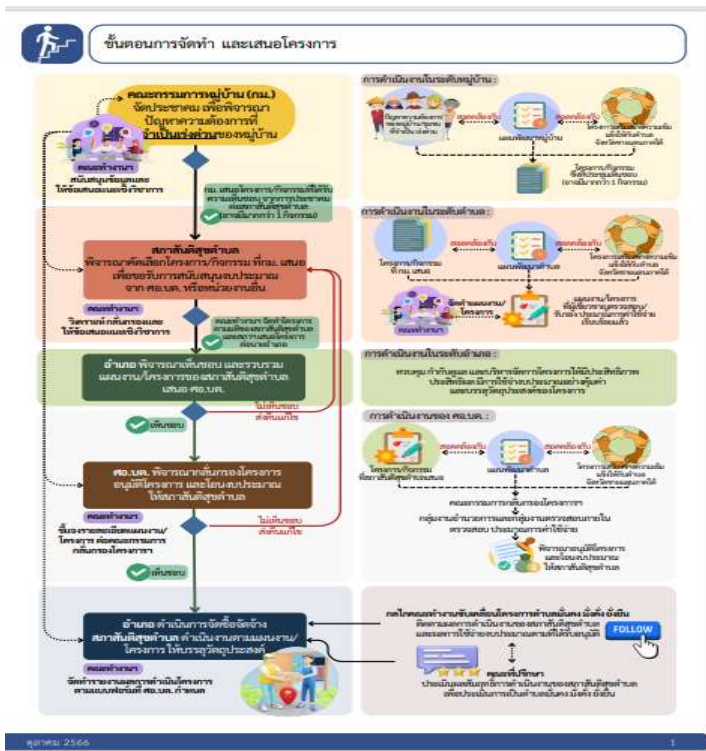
ขั้นตอนการจัดทำ และเสนอโครงการ

คณะกรรมการหมู่บ้าน (กม.) จัดประชาคม เพื่อพิจารณาปัญหาความต้องการที่จำเป็นเร่งด่วนของหมู่บ้าน

คณะทำงาน สนับสนุนข้อมูลและให้ข้อเสนอแนะเชิงวิชาการ

กม. เสนอโครงการ/กิจกรรมที่ได้รับความเห็นชอบจากที่ประชาคม ต่อสภาสันติสุขตำบล (อย่างน้อยหมู่บ้านละ 1 กิจกรรม)

สภาสันติสุขตำบล พิจารณาคัดเลือกโครงการ/กิจกรรม ที่กม. เสนอ เพื่อขอรับการสนับสนุนงบประมาณ จาก ศอ.บต. หรือหน่วยงานอื่น

คณะทำงาน วิเคราะห์กลั่นกรองและให้ข้อเสนอแนะเชิงวิชาการ

คณะทำงานฯ จัดทำโครงการตามมติของสภาสันติสุขตำบล และเสนอนายอำเภอ

อำเภอ พิจารณาเห็นชอบ และรวบรวมแผนงาน/โครงการของสภาสันติสุขตำบล เสนอ ศอ.บต.

ไม่เห็นชอบ ส่งคืนแก้ไข

เห็นชอบ

ศอ.บต. พิจารณากลั่นกรองโครงการ อนุมัติโครงการ และโอนงบประมาณให้สภาสันติสุขตำบล

คณะทำงาน ชี้แจงรายละเอียดแผนงาน/โครงการ ต่อคณะกรรมการกลั่นกรองโครงการ

ไม่เห็นชอบ ส่งคืนแก้ไข

เห็นชอบ

อำเภอ ดำเนินการจัดซื้อจัดจ้าง สภาสันติสุขตำบล ดำเนินงานตามแผนงาน/โครงการ ให้บรรลุวัตถุประสงค์

คณะทำงาน จัดทำรายงานผลการดำเนินโครงการตามแบบฟอร์มที่ ศอ.บต. กำหนด

การดำเนินงานในระดับหมู่บ้าน :
ปัญหาความต้องการของหมู่บ้านชุมชนที่จำเป็นเร่งด่วน
สอดคล้องกับ
แผนพัฒนาหมู่บ้าน
สอดคล้องกับ
โครงการที่สร้างความมั่นคงยั่งยืนในตำบล อัตลักษณ์ของชุมชน
โครงการ/กิจกรรม ที่ได้รับความเห็นชอบ (อย่างน้อยหมู่บ้านละ 1 กิจกรรม)

การดำเนินงานในระดับตำบล :
โครงการ/กิจกรรม ที่ กม. เสนอ
สอดคล้องกับ
แผนพัฒนาตำบล
สอดคล้องกับ
โครงการที่สร้างความมั่นคงยั่งยืนในตำบล อัตลักษณ์ของชุมชน
จัดทำแผนงาน/โครงการ
คณะทำงาน
แผนงาน/โครงการ ที่ผ่านการตรวจสอบ/รับรองงบประมาณการใช้จ่ายเป็นที่เรียบร้อยแล้ว

การดำเนินงานในระดับอำเภอ :
ควบคุม กำกับดูแล และบริหารจัดการโครงการให้มีประสิทธิภาพ ประสิทธิผล มีการใช้จ่ายงบประมาณอย่างคุ้มค่า และบรรลุวัตถุประสงค์ของโครงการ

การดำเนินงานของ ศอ.บต. :
โครงการ/กิจกรรม ที่สภาสันติสุขตำบลเสนอ
สอดคล้องกับ
แผนพัฒนาตำบล
สอดคล้องกับ
โครงการที่สร้างความมั่นคงยั่งยืนในตำบล อัตลักษณ์ของชุมชน
คณะกรรมการกลั่นกรองโครงการ
กลุ่มงานอำนวยการและกลุ่มงานตรวจสอบภายใน ตรวจสอบ ประมาณการค่าใช้จ่าย
พิจารณาอนุมัติโครงการ และโอนงบประมาณ ให้สภาสันติสุขตำบล

กลไกคณะทำงานขับเคลื่อนโครงการตำบลมั่นคง มั่งคั่ง ยั่งยืน ติดตามผลการดำเนินงานของสภาสันติสุขตำบล และผลการใช้จ่ายงบประมาณตามที่ได้รับอนุมัติ
FOLLOW
คณะที่ปรึกษา
ประเมินผลสัมฤทธิ์การดำเนินงานของสภาสันติสุขตำบล เพื่อประเมินการเป็นตำบลมั่นคง มั่งคั่ง ยั่งยืน

ตุลาคม 2566
1